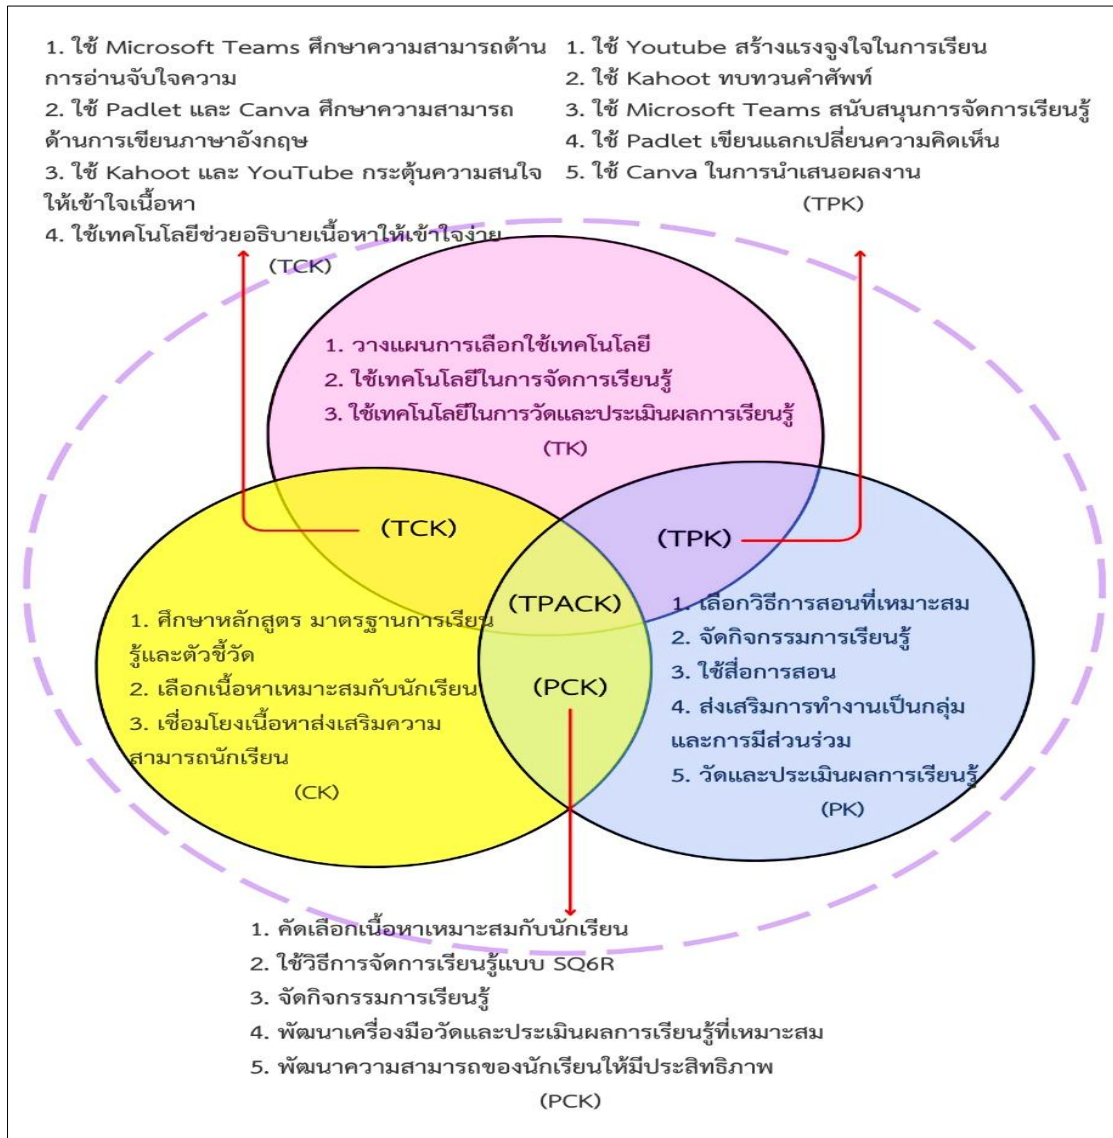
1. ใช้ Microsoft Teams ศึกษาความสามารถด้านการอ่านจับใจความ
2. ใช้ Padlet และ Canva ศึกษาความสามารถด้านการเขียนภาษาอังกฤษ
3. ใช้ Kahoot และ YouTube กระตุ้นความสนใจให้เข้าใจเนื้อหา
4. ใช้เทคโนโลยีช่วยอธิบายเนื้อหาให้เข้าใจง่าย
(TCK)

1. ใช้ Youtube สร้างแรงจูงใจในการเรียน
2. ใช้ Kahoot ทบทวนคำศัพท์
3. ใช้ Microsoft Teams สนับสนุนการจัดการเรียนรู้
4. ใช้ Padlet เขียนแลกเปลี่ยนความคิดเห็น
5. ใช้ Canva ในการนำเสนอผลงาน
(TPK)

1. วางแผนการเลือกใช้เทคโนโลยี
2. ใช้เทคโนโลยีในการจัดการเรียนรู้
3. ใช้เทคโนโลยีในการวัดและประเมินผลการเรียนรู้
(TK)

(TCK)

(TPK)

(TPACK)

(PCK)

1. ศึกษาหลักสูตร มาตรฐานการเรียนรู้และตัวชี้วัด
2. เลือกเนื้อหาเหมาะสมกับนักเรียน
3. เชื่อมโยงเนื้อหาส่งเสริมความสามารถนักเรียน
(CK)

1. เลือกวิธีการสอนที่เหมาะสม
2. จัดกิจกรรมการเรียนรู้
3. ใช้สื่อการสอน
4. ส่งเสริมการทำงานเป็นกลุ่มและการมีส่วนร่วม
5. วัดและประเมินผลการเรียนรู้
(PK)

1. คัดเลือกเนื้อหาเหมาะสมกับนักเรียน
2. ใช้วิธีการจัดการเรียนรู้แบบ SQ6R
3. จัดกิจกรรมการเรียนรู้
4. พัฒนาเครื่องมือวัดและประเมินผลการเรียนรู้ที่เหมาะสม
5. พัฒนาความสามารถของนักเรียนให้มีประสิทธิภาพ
(PCK)